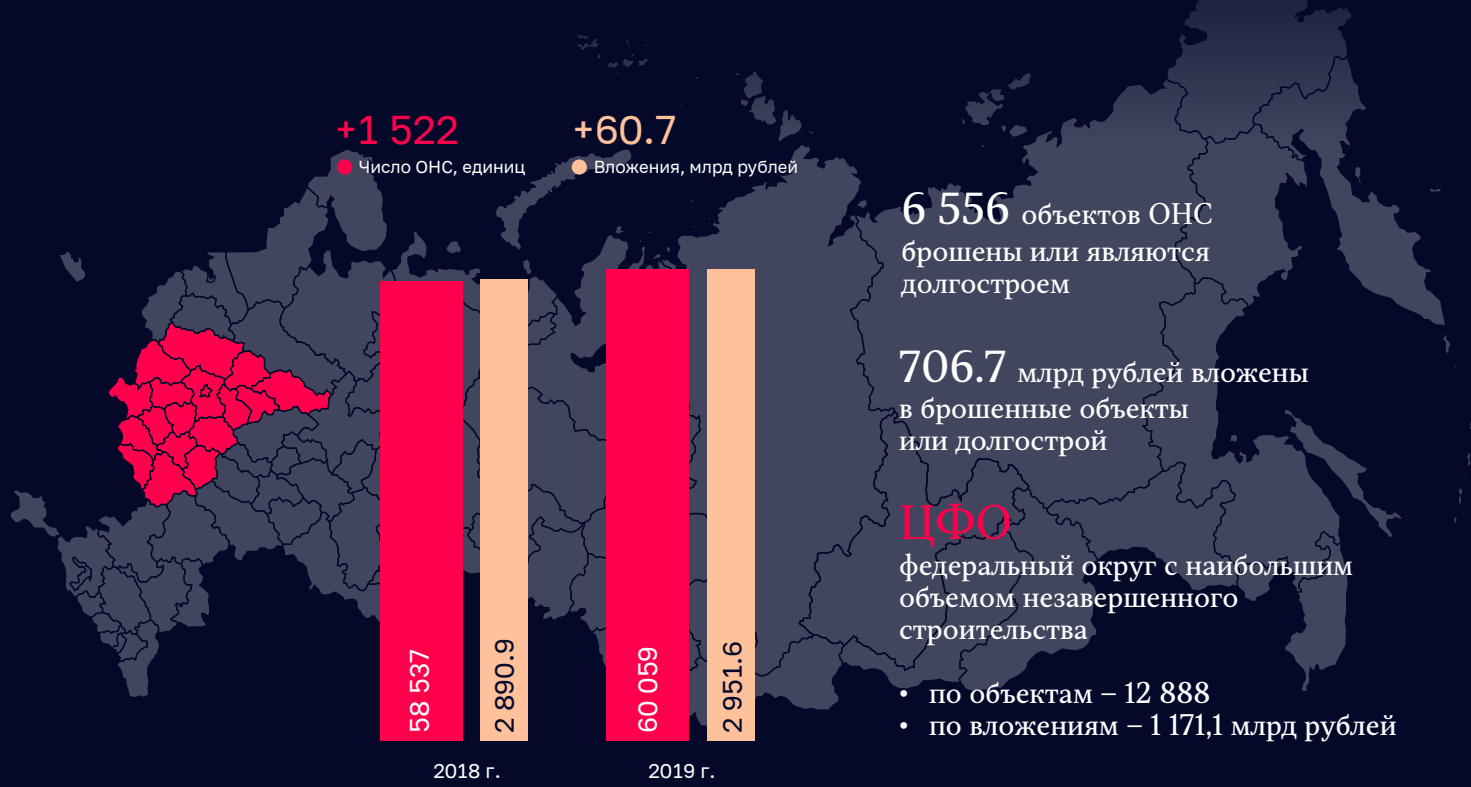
+1 522
Число ОНС, единиц

+60.7
Вложения, млрд рублей

58 537

2 890.9

60 059

2 951.6

2018 г.

2019 г.

6 556 объектов ОНС брошены или являются долгостроем

706.7 млрд рублей вложены в брошенные объекты или долгострой

ЦФО
федеральный округ с наибольшим объемом незавершенного строительства

• по объектам – 12 888
• по вложениям – 1 171,1 млрд рублей